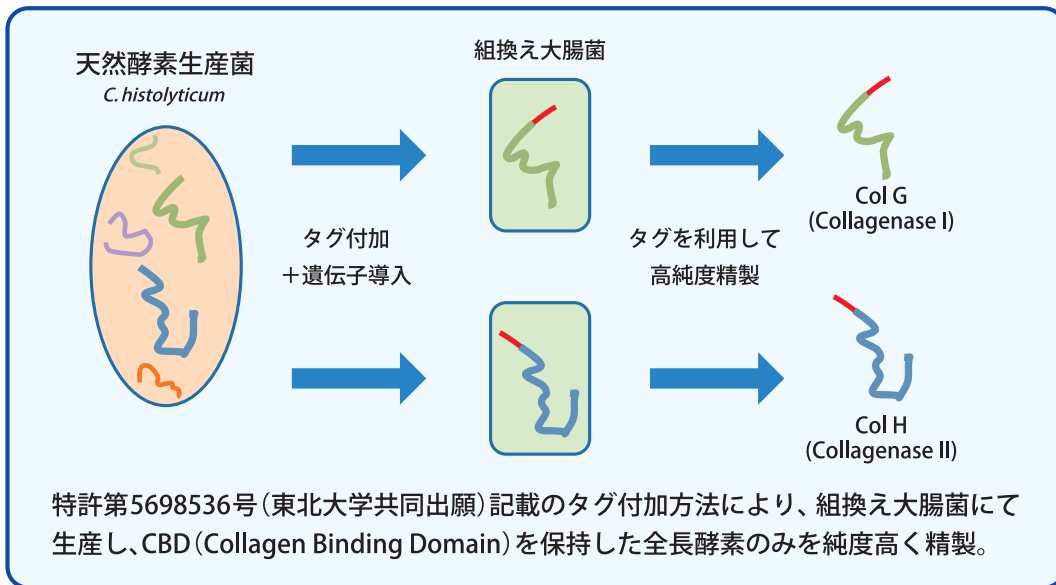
天然酵素生産菌
C. histolyticum

組換え大腸菌

タグ付加
＋遺伝子導入

タグを利用して
高純度精製

Col G
(Collagenase I)

Col H
(Collagenase II)

特許第5698536号（東北大学共同出願）記載のタグ付加方法により、組換え大腸菌にて生産し、CBD（Collagen Binding Domain）を保持した全長酵素のみを純度高く精製。